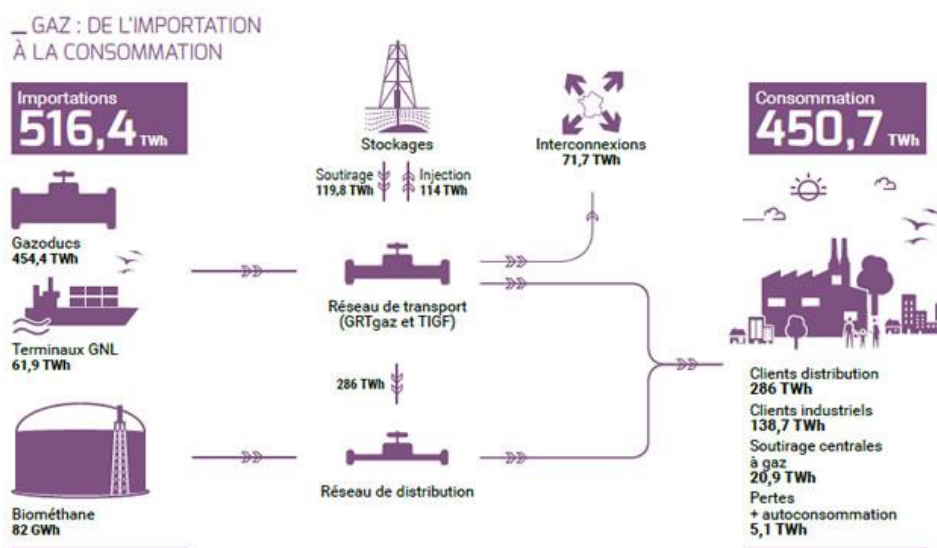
_ GAZ : DE L'IMPORTATION À LA CONSOMMATION

Importations
516,4 TWh

Gazoducs
454,4 TWh

Terminaux GNL
61,9 TWh

Biométhane
82 GWh

Stockages

Soutirage
119,8 TWh

Injection
114 TWh

Réseau de transport
(GRTgaz et TIGF)

286 TWh

Réseau de distribution

Interconnexions
71,7 TWh

Consommation
450,7 TWh

Clients distribution
286 TWh

Clients industriels
138,7 TWh

Soutirage centrales à gaz
20,9 TWh

Pertes + autoconsommation
5,1 TWh